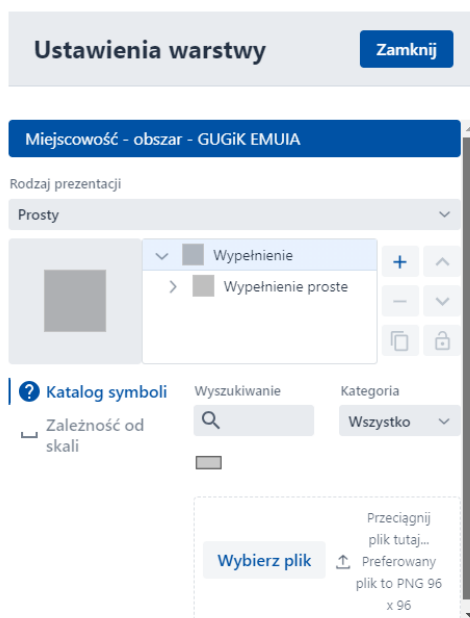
Ustawienia warstwy

Zamknij

Miejscowość - obszar - GUGiK EMUIA

Rodzaj prezentacji

Prosty

Wypełnienie

Wypełnienie proste

Katalog symboli

Zależność od skali

Wyszukiwanie

Kategoria

Wszystko

Wybierz plik

Przeciągnij plik tutaj... Preferowany plik to PNG 96 x 96